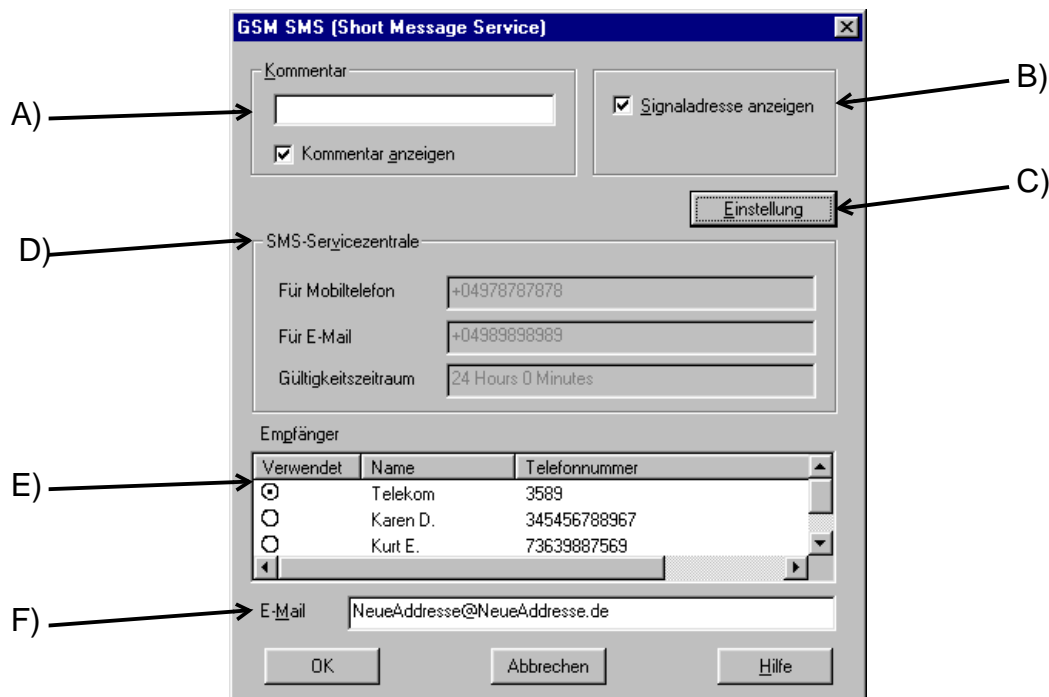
GSM SMS (Short Message Service)

A)

B)

C)

D)

E)

F)

Kommentar

Kommentar anzeigen

Signaladresse anzeigen

Einstellung

SMS-Servicezentrale

Für Mobiltelefon +04978787878

Für E-Mail +04989898989

Gültigkeitszeitraum 24 Hours 0 Minutes

Empfänger

| Verwendet | Name | Telefonnummer |
|---|---|---|
| ⦿ | Telekom | 3589 |
| ○ | Karen D. | 345456788967 |
| ○ | Kurt E. | 73639887569 |

E-Mail NeueAddresse@NeueAddresse.de

OK

Abbrechen

Hilfe